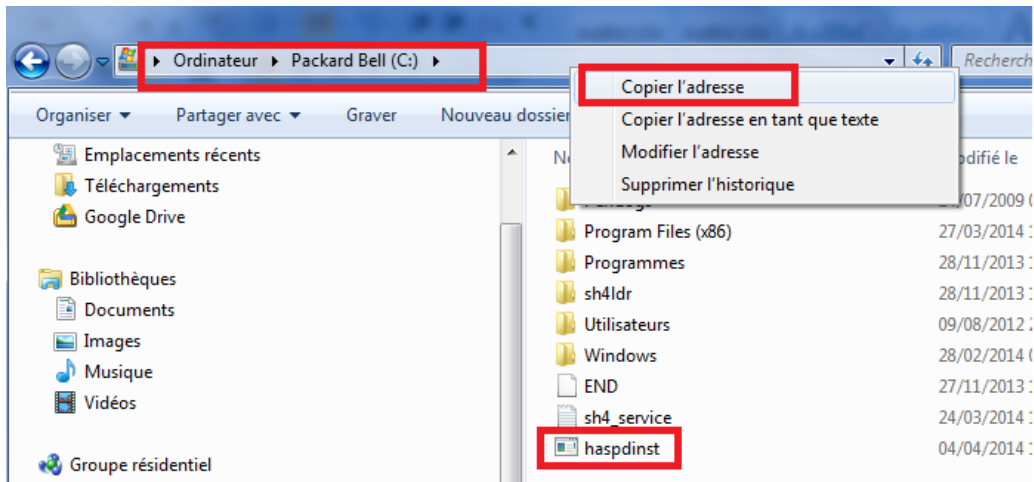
Ordinateur ▸ Packard Bell (C:) ▸

Recherch

Organiser ▾ Partager avec ▾ Graver Nouveau dossier

Copier l'adresse
Copier l'adresse en tant que texte
Modifier l'adresse
Supprimer l'historique

Emplacements récents
Téléchargements
Google Drive

Bibliothèques
Documents
Images
Musique
Vidéos

Groupe résidentiel

No

odifié le

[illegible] 07/2009 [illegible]
Program Files (x86) 27/03/2014 1
Programmes 28/11/2013 1
sh4ldr 28/11/2013 1
Utilisateurs 09/08/2012 2
Windows 28/02/2014 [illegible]
END 27/11/2013 1
sh4_service 24/03/2014 1
haspdinst 04/04/2014 1